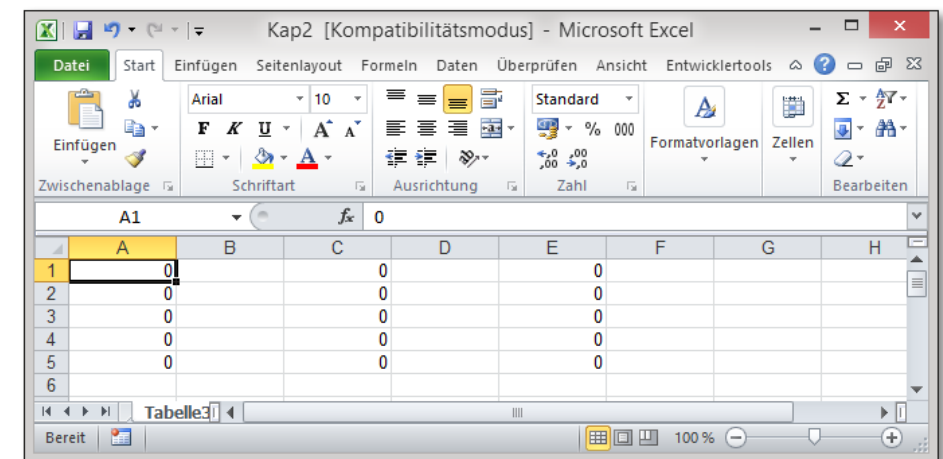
Kap2 [Kompatibilitätsmodus] - Microsoft Excel

Datei Start Einfügen Seitenlayout Formeln Daten Überprüfen Ansicht Entwicklertools

Einfügen
Zwischenablage

Arial 10
F K U A A
Schriftart

Ausrichtung

Standard
% 000
,0 ,00
,00 ,0
Zahl

Formatvorlagen

Zellen

Σ
Bearbeiten

A1 $f_x$ 0

| | A | B | C | D | E | F | G | H |
|---|---|---|---|---|---|---|---|---|
| 1 | 0 | | 0 | | 0 | | | |
| 2 | 0 | | 0 | | 0 | | | |
| 3 | 0 | | 0 | | 0 | | | |
| 4 | 0 | | 0 | | 0 | | | |
| 5 | 0 | | 0 | | 0 | | | |
| 6 | | | | | | | | |

Tabelle3

Bereit 100 %